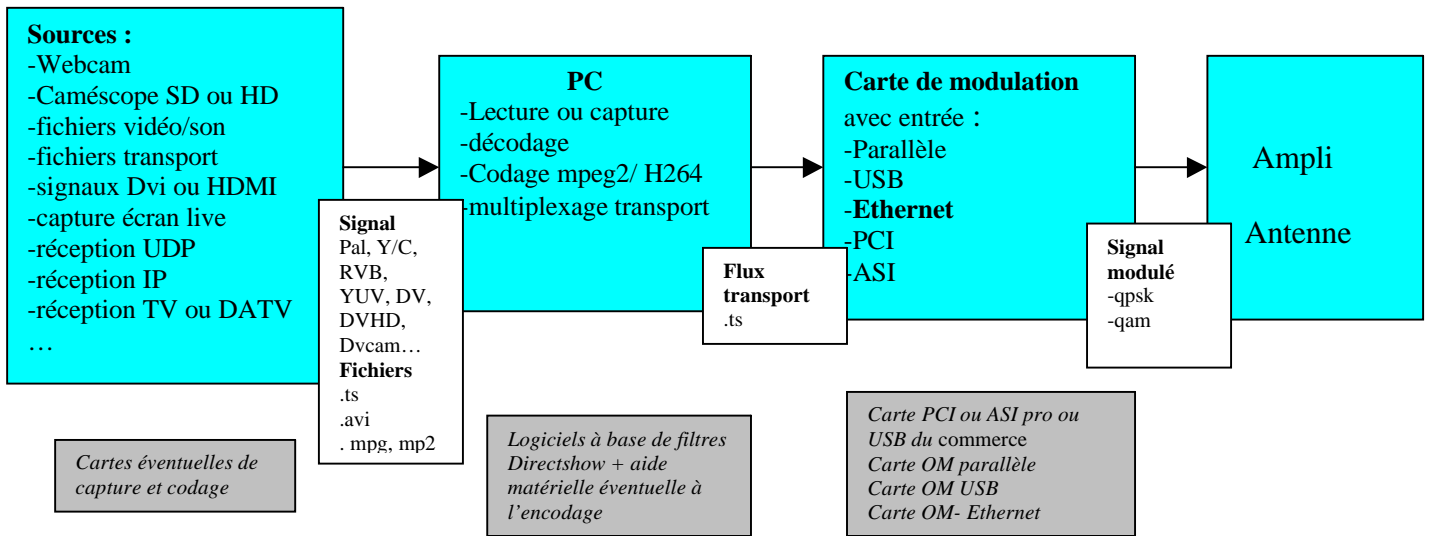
**Sources :**
-Webcam
-Caméscope SD ou HD
-fichiers vidéo/son
-fichiers transport
-signaux Dvi ou HDMI
-capture écran live
-réception UDP
-réception IP
-réception TV ou DATV
…

**Signal**
Pal, Y/C, RVB, YUV, DV, DVHD, Dvcam…
**Fichiers**
.ts
.avi
. mpg, mp2

*Cartes éventuelles de capture et codage*

**PC**
-Lecture ou capture
-décodage
-Codage mpeg2/ H264
-multiplexage transport

**Flux transport**
.ts

*Logiciels à base de filtres Directshow + aide matérielle éventuelle à l'encodage*

**Carte de modulation**
avec entrée :
-Parallèle
-USB
-**Ethernet**
-PCI
-ASI

**Signal modulé**
-qpsk
-qam

*Carte PCI ou ASI pro ou USB du* commerce
*Carte OM parallèle*
*Carte OM USB*
*Carte OM- Ethernet*

Ampli

Antenne